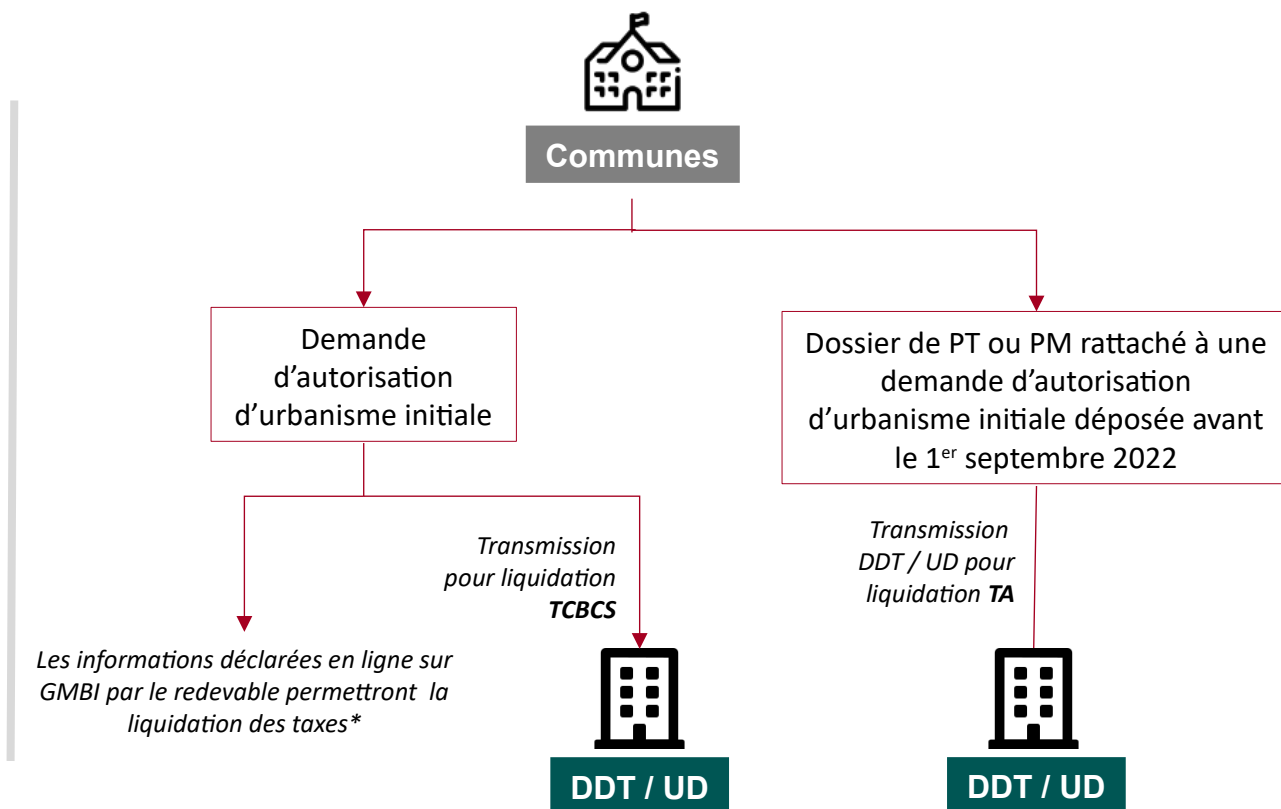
Communes

Demande d’autorisation d’urbanisme initiale

Dossier de PT ou PM rattaché à une demande d’autorisation d’urbanisme initiale déposée avant le 1$^{er}$ septembre 2022

Transmission pour liquidation ***TCBCS***

Transmission DDT / UD pour liquidation ***TA***

*Les informations déclarées en ligne sur GMBI par le redevable permettront la liquidation des taxes**

DDT / UD

DDT / UD